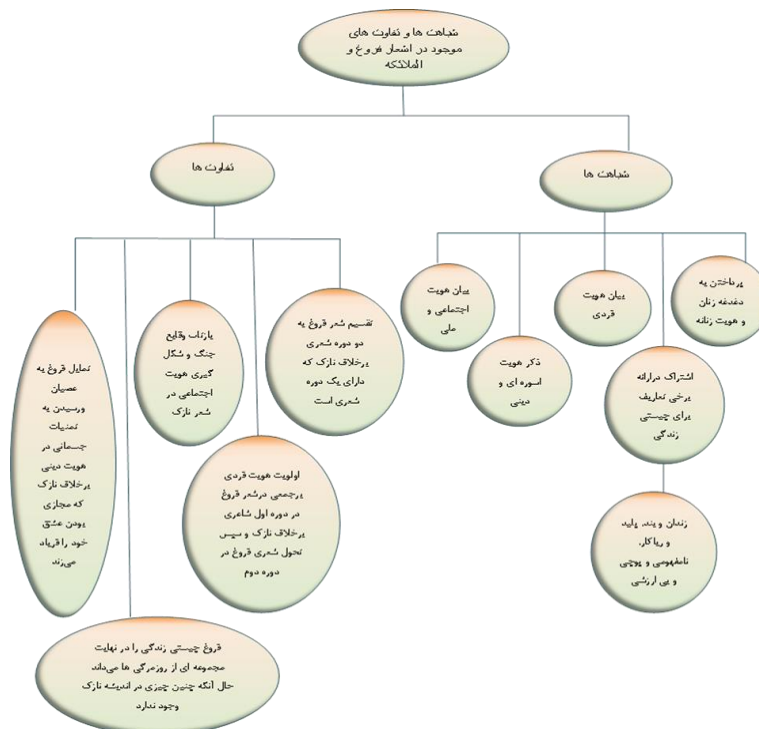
شباهت ها و تفاوت های موجود در اشعار فروغ و الملائکه

تفاوت ها

شباهت ها

تمایل فروغ به عصیان ورسیدن به تمنیات جسمانی در هویت دینی برخلاف نازک که مجازی بودن عشق خود را فریاد می‌زند

بازتاب وقایع جنگ و شکل گیری هویت اجتماعی در شعر نازک

تقسیم شعر فروغ به دو دوره شعری برخلاف نازک که دارای یک دوره شعری است

اولویت هویت فردی برجسمی درشعر فروغ در دوره اول شاعری برخلاف نازک و سپس تحول شعری فروغ در دوره دوم

فروغ چیستی زندگی را در نهایت مجموعه ای از روزمرگی ها می‌داند حال آنکه چنین چیزی در اندیشه نازک وجود ندارد

بیان هویت اجتماعی و ملی

ذکر هویت اسوره ای و دینی

بیان هویت فردی

پرداختن به دغدغه زنان و هویت زنانه

اشتراک درارائه برخی تعاریف برای چیستی زندگی

زندان و بند پلید و ریاکار، نامفهومی و پوچی و بی ارزشی